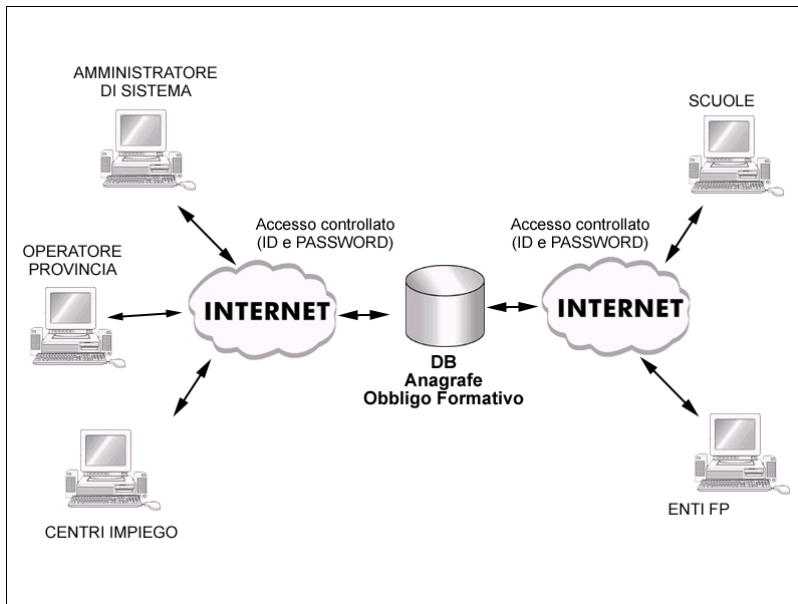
AMMINISTRATORE DI SISTEMA

SCUOLE

Accesso controllato (ID e PASSWORD)

Accesso controllato (ID e PASSWORD)

OPERATORE PROVINCIA

INTERNET

INTERNET

DB
Anagrafe
Obbligo Formativo

CENTRI IMPIEGO

ENTI FP